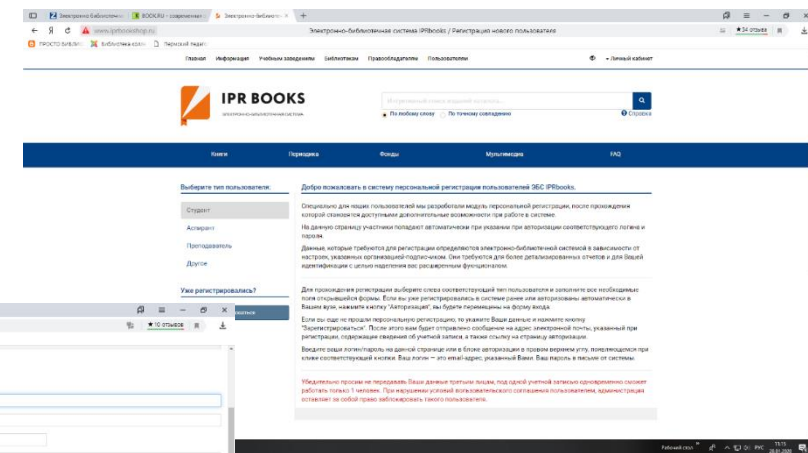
Электронно-библиотечн | BOOK.RU - современная | Электронно-библиотеч ×

www.iprbookshop.ru Электронно-библиотечная система IPRbooks / Регистрация нового пользователя

★34 отзыва

ПРОСТО БИБЛИ... Библиотека книг Томский педаг...

Главная Информация Учебным заведениям Библиотекам Правообладателям Пользователям Личный кабинет

IPR BOOKS

ЭЛЕКТРОННО-БИБЛИОТЕЧНАЯ СИСТЕМА

Искать

По любому слову По точному совпадению Справка

Книги Периодика Фонды Мультимедиа FAQ

Выберите тип пользователя:

Студент

Аспирант

Преподаватель

Другое

Уже зарегистрировались?

Добро пожаловать в систему персональной регистрации пользователей ЭБС IPRbooks.

Специально для наших пользователей мы разработали модель персональной регистрации, после прохождения которой становятся доступными дополнительные возможности при работе в системе.

На данную страницу участники попадают автоматически при указании при авторизации соответствующего логина и пароля.

Данные, которые требуются для регистрации определяются электронно-библиотечной системой в зависимости от настроек, указанных организацией-подписчиком. Они требуются для более детализированных отчетов и для Вашей идентификации с целью наделения вас расширенным функционалом.

Для прохождения регистрации выберите слева соответствующий тип пользователя и заполните все необходимые поля открывшейся формы. Если вы уже регистрировались в системе ранее или авторизованы автоматически в Вашем вузе, нажмите кнопку "Авторизация", вы будете перемещены на форму входа.

Если вы еще не прошли персональную регистрацию, то укажите Ваши данные и нажмите кнопку "Зарегистрироваться". После этого вам будет отправлено сообщение на адрес электронной почты, указанный при регистрации, содержащее сведения об учетной записи, а также ссылку на страницу авторизации.

Вводите ваш логин/пароль на данной странице или в блоке авторизации в правом верхнем углу, появляющемся при клике соответствующей кнопки. Ваш логин — это email-адрес, указанный Вами. Ваш пароль в письме от системы.

Убедительно просим не передавать Ваши данные третьим лицам, под одной учетной записью одновременно сможет работать только 1 человек. При нарушении условий пользовательского соглашения пользователем, администрация оставляет за собой право заблокировать такого пользователя.

★10 отзывов

Рабочий стол РУС 11:11 20.01.2020